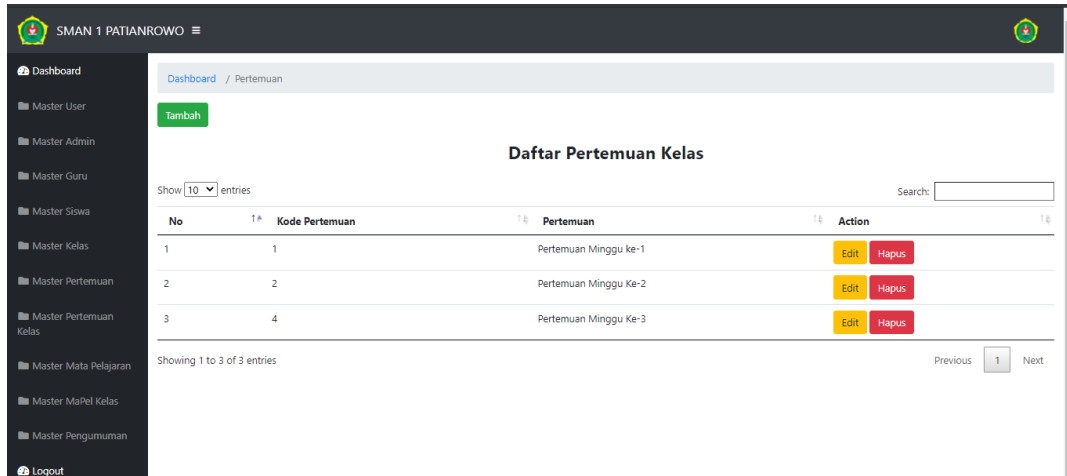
SMAN 1 PATIANROWO ≡

Dashboard
Master User
Master Admin
Master Guru
Master Siswa
Master Kelas
Master Pertemuan
Master Pertemuan Kelas
Master Mata Pelajaran
Master MaPel Kelas
Master Pengumuman
Logout

Dashboard / Pertemuan

Tambah

Daftar Pertemuan Kelas

Show 10 entries

Search:

| No | Kode Pertemuan | Pertemuan | Action |
|---|---|---|---|
| 1 | 1 | Pertemuan Minggu ke-1 | Edit Hapus |
| 2 | 2 | Pertemuan Minggu Ke-2 | Edit Hapus |
| 3 | 4 | Pertemuan Minggu Ke-3 | Edit Hapus |

Showing 1 to 3 of 3 entries

Previous 1 Next